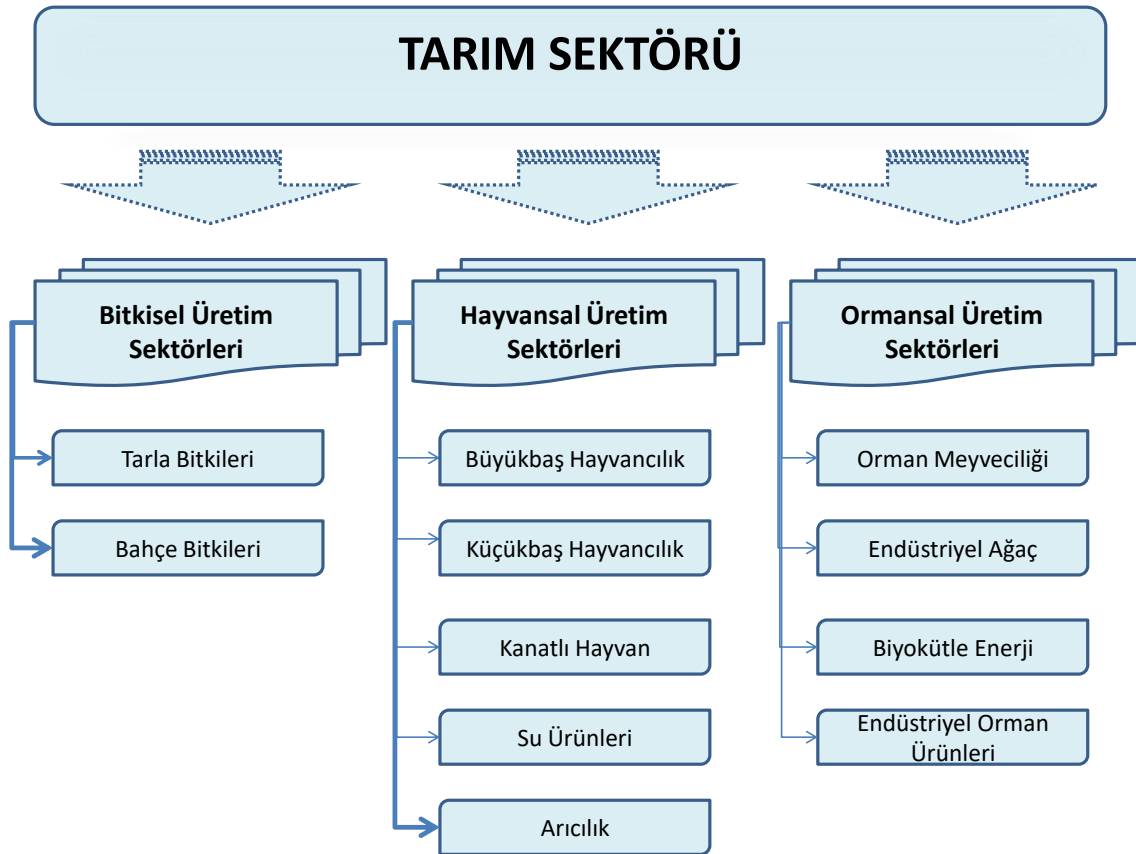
TARIM SEKTÖRÜ

Bitkisel Üretim Sektörleri

Tarla Bitkileri

Bahçe Bitkileri

Hayvansal Üretim Sektörleri

Büyükbaş Hayvancılık

Küçükbaş Hayvancılık

Kanatlı Hayvan

Su Ürünleri

Arıcılık

Ormansal Üretim Sektörleri

Orman Meyveciliği

Endüstriyel Ağaç

Biyokütle Enerji

Endüstriyel Orman Ürünleri